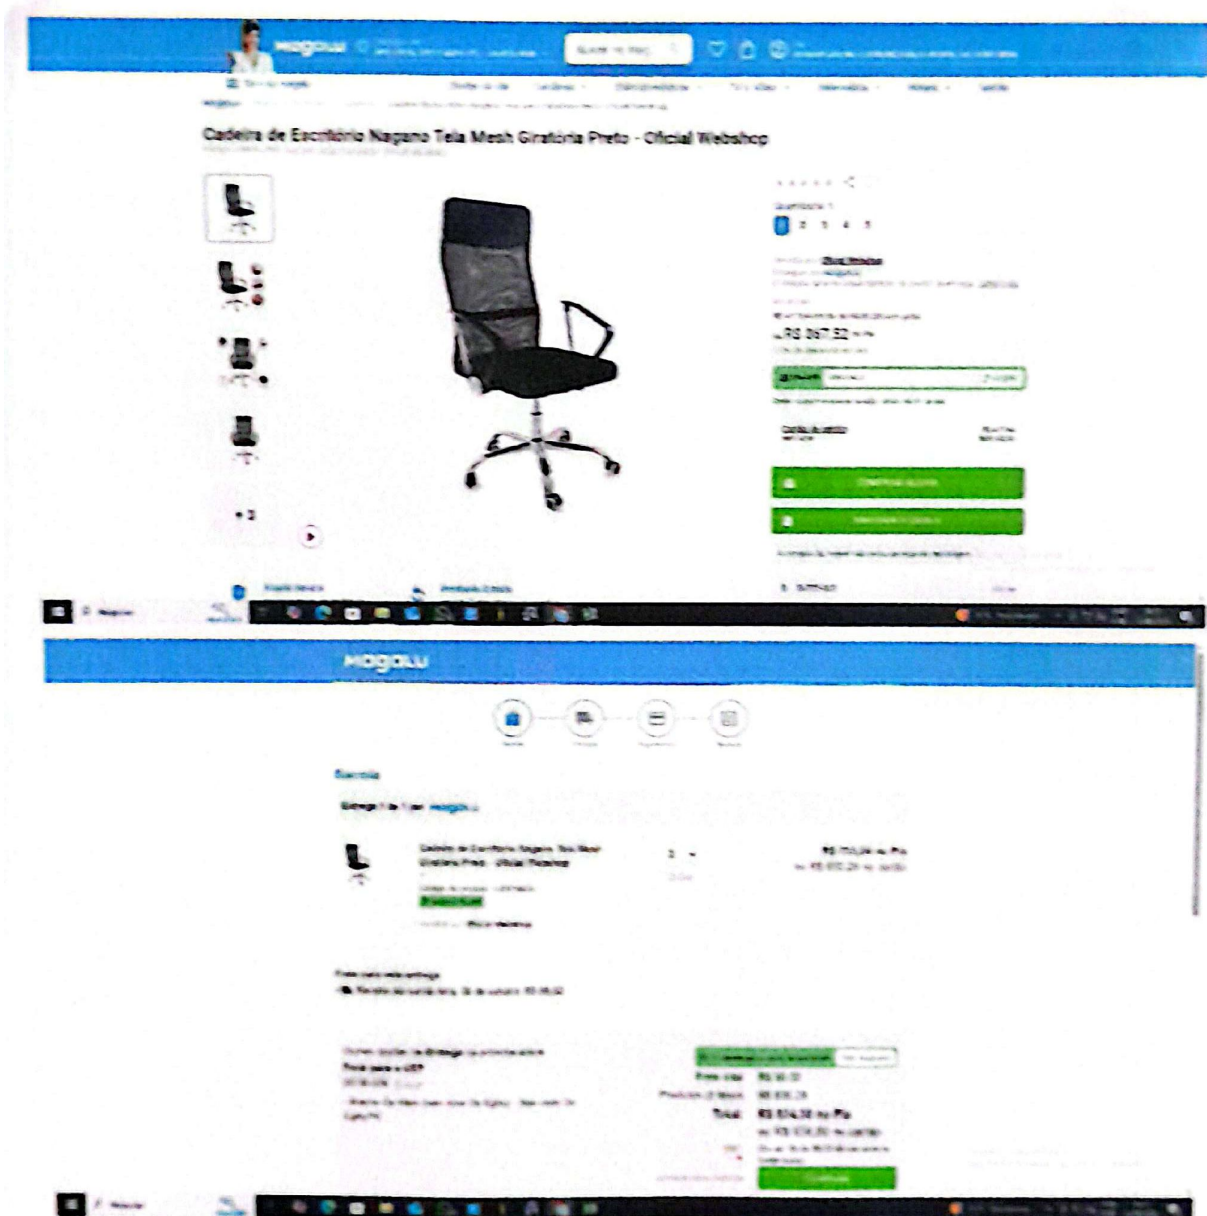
magalu

Cadeira de Escritório Nagano Tela Mesh Giratória Preto - Oficial Webshop

+3

R$ 867,52

magalu

Cadeira de Escritório Nagano Tela Mesh Giratória Preto - Oficial Webshop

Total R$ 834,30 no Pix